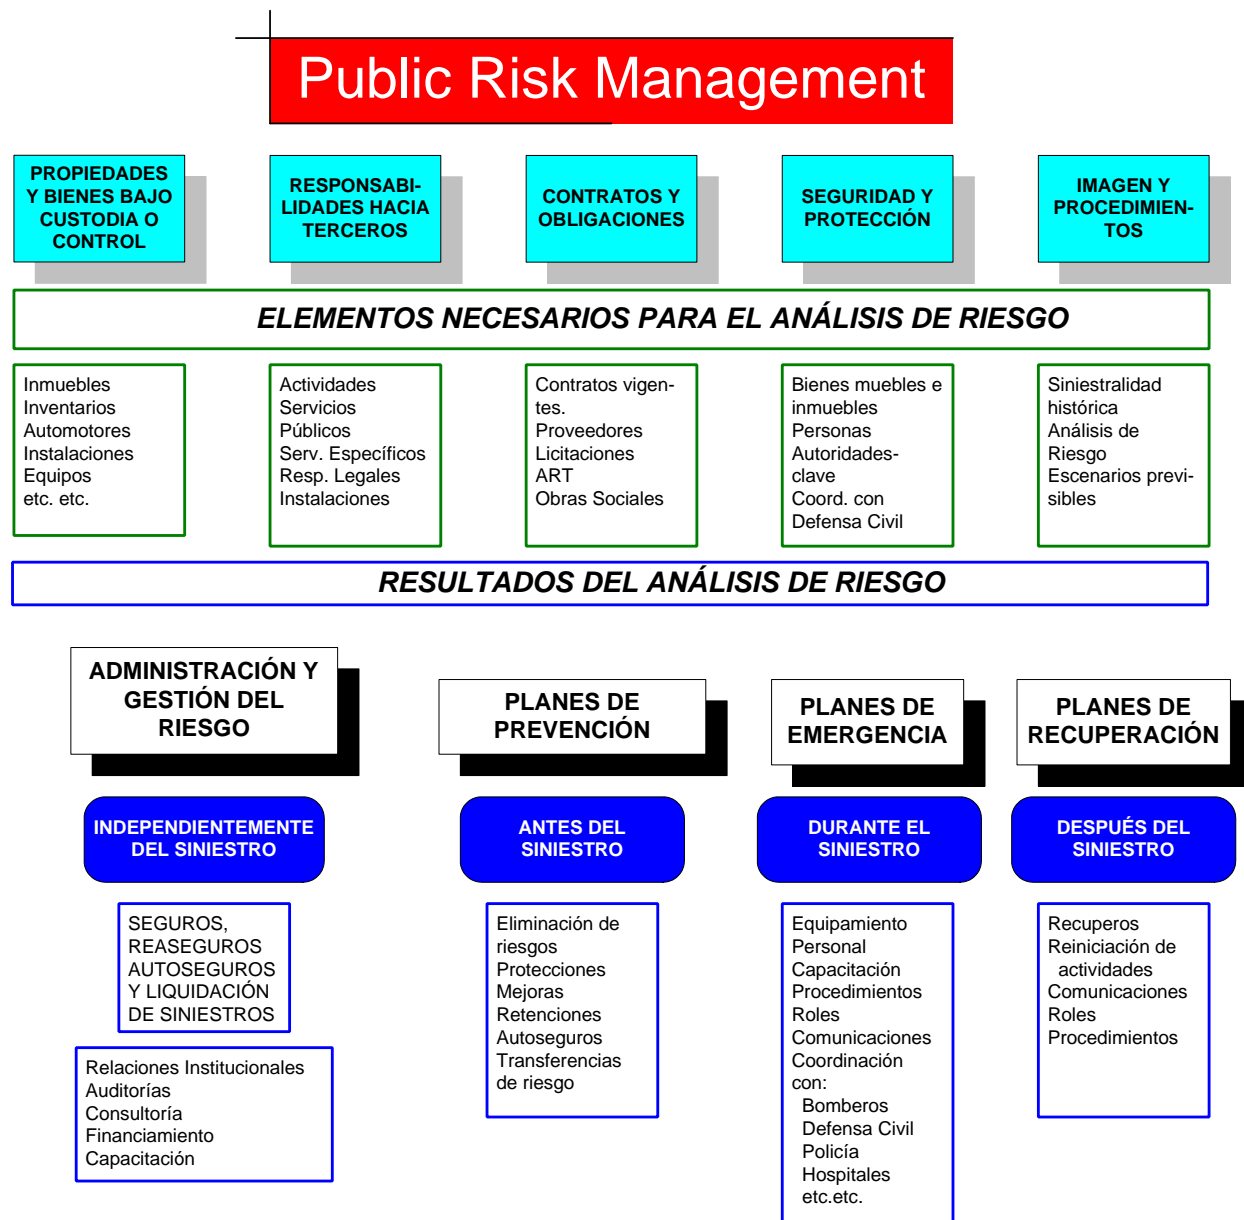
Public Risk Management

PROPIEDADES Y BIENES BAJO CUSTODIA O CONTROL

RESPONSABILIDADES HACIA TERCEROS

CONTRATOS Y OBLIGACIONES

SEGURIDAD Y PROTECCIÓN

IMAGEN Y PROCEDIMIENTOS

ELEMENTOS NECESARIOS PARA EL ANÁLISIS DE RIESGO

Inmuebles
Inventarios
Automotores
Instalaciones
Equipos
etc. etc.

Actividades
Servicios
Públicos
Serv. Específicos
Resp. Legales
Instalaciones

Contratos vigentes.
Proveedores
Licitaciones
ART
Obras Sociales

Bienes muebles e inmuebles
Personas
Autoridades-clave
Coord. con Defensa Civil

Siniestralidad histórica
Análisis de Riesgo
Escenarios previsibles

RESULTADOS DEL ANÁLISIS DE RIESGO

ADMINISTRACIÓN Y GESTIÓN DEL RIESGO

PLANES DE PREVENCIÓN

PLANES DE EMERGENCIA

PLANES DE RECUPERACIÓN

INDEPENDIENTEMENTE DEL SINIESTRO

ANTES DEL SINIESTRO

DURANTE EL SINIESTRO

DESPUÉS DEL SINIESTRO

SEGUROS, REASEGUROS AUTOSEGUROS Y LIQUIDACIÓN DE SINIESTROS

Relaciones Institucionales
Auditorías
Consultoría
Financiamiento
Capacitación

Eliminación de riesgos
Protecciones
Mejoras
Retenciones
Autoseguros
Transferencias de riesgo

Equipamiento
Personal
Capacitación
Procedimientos
Roles
Comunicaciones
Coordinación con:
Bomberos
Defensa Civil
Policía
Hospitales
etc.etc.

Recuperos
Reiniciación de actividades
Comunicaciones
Roles
Procedimientos